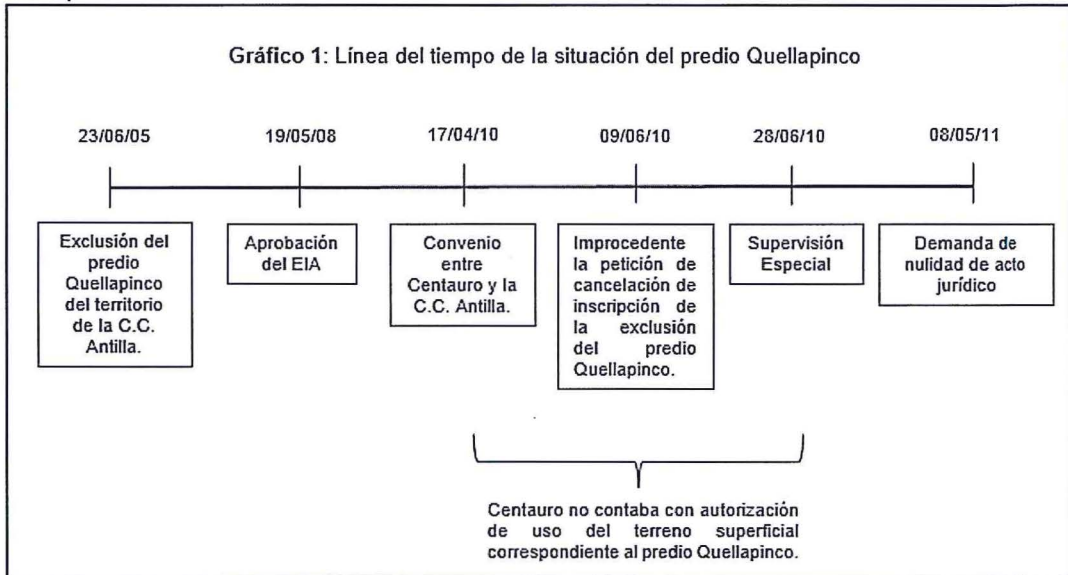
Gráfico 1: Línea del tiempo de la situación del predio Quellapinco

23/06/05

19/05/08

17/04/10

09/06/10

28/06/10

08/05/11

Exclusión del predio Quellapinco del territorio de la C.C. Antilla.

Aprobación del EIA

Convenio entre Centauro y la C.C. Antilla.

Improcedente la petición de cancelación de inscripción de la exclusión del predio Quellapinco.

Supervisión Especial

Demanda de nulidad de acto jurídico

Centauro no contaba con autorización de uso del terreno superficial correspondiente al predio Quellapinco.